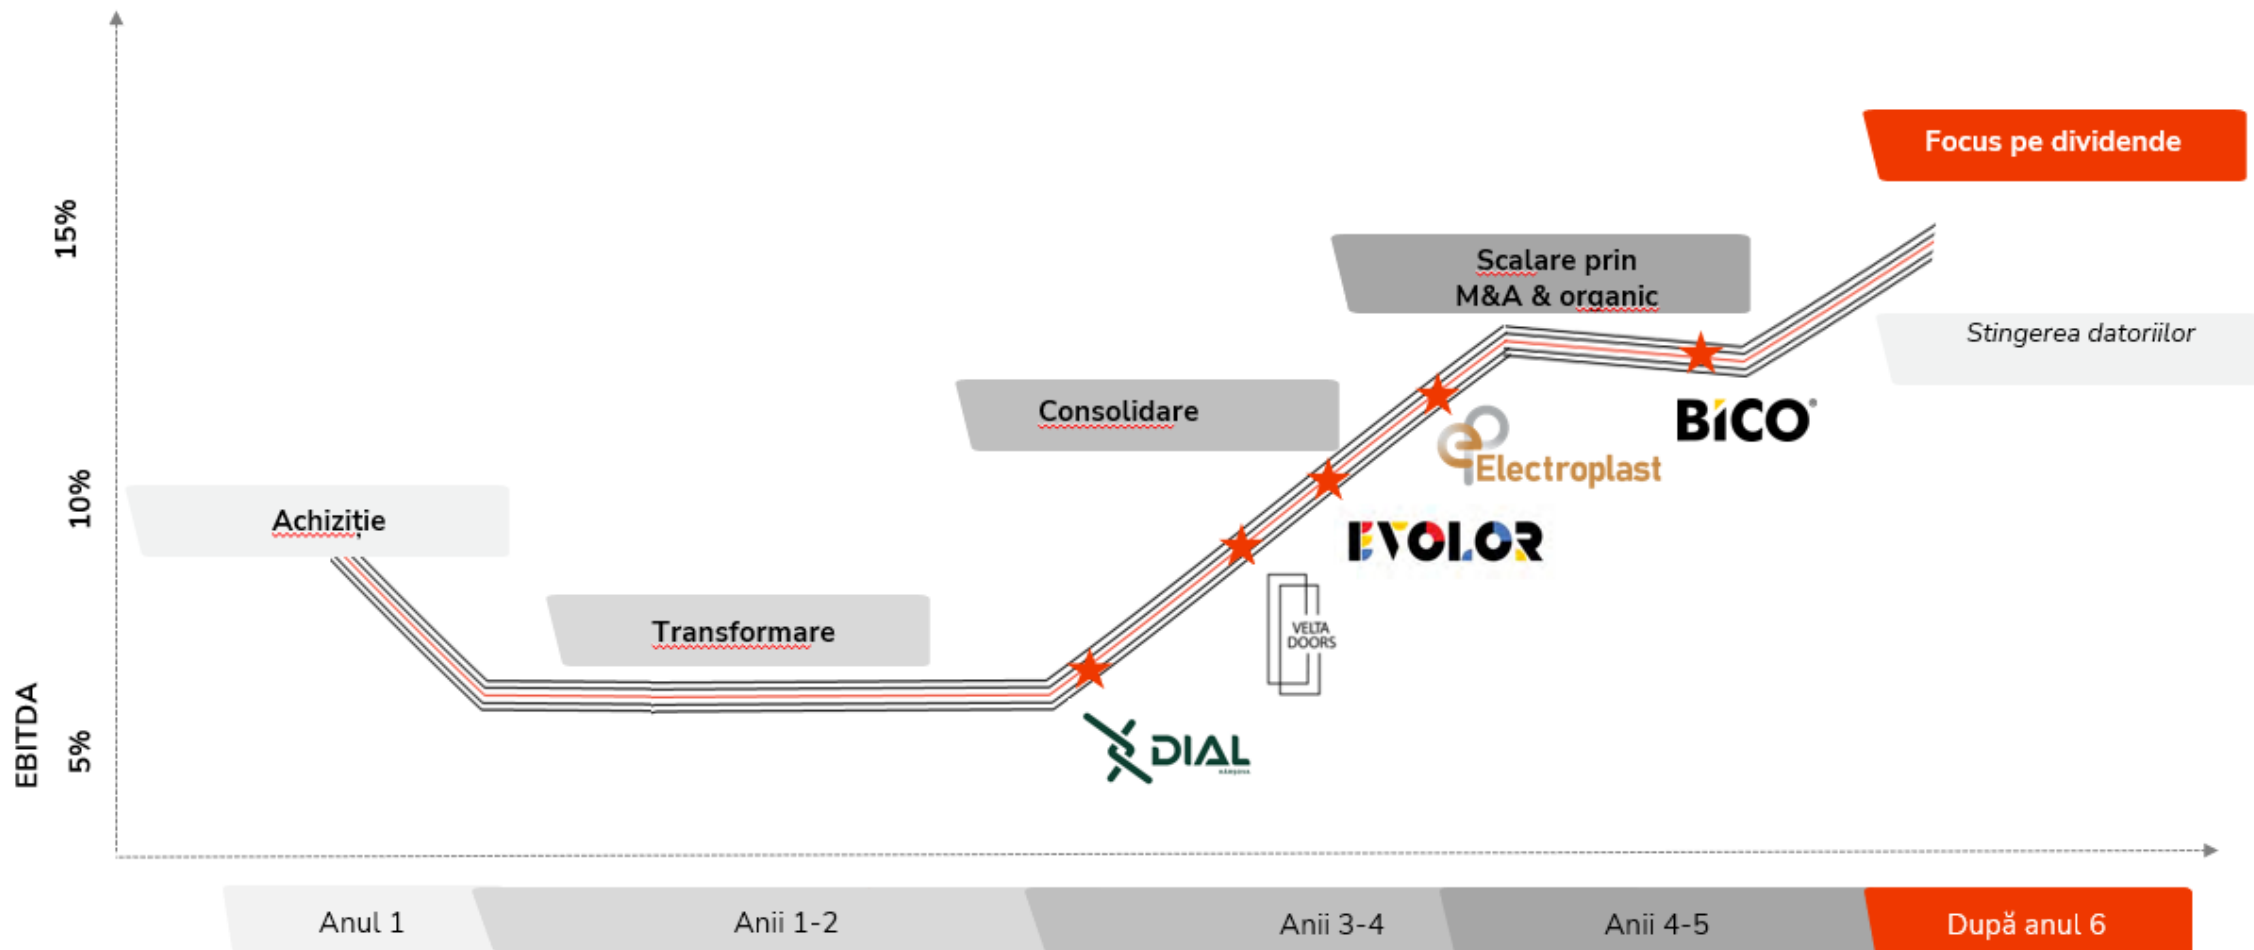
EBITDA

15%

10%

5%

Focus pe dividende

Scalare prin M&A & organic

Stingerea datoriilor

Consolidare

Achiziție

Transformare

BICO

Electroplast

EVOLOR

VELTA DOORS

DIAL

Anul 1

Anii 1-2

Anii 3-4

Anii 4-5

După anul 6